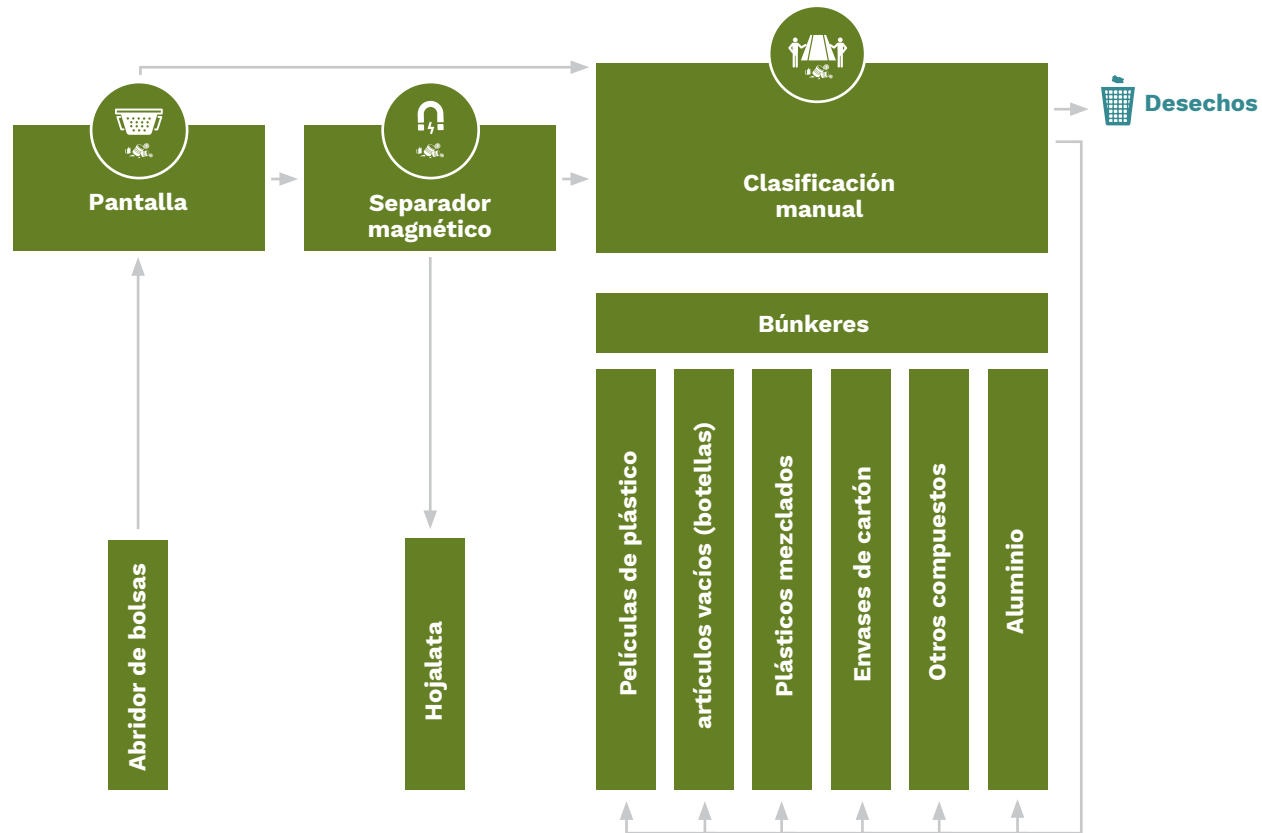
Pantalla

Separador magnético

Clasificación manual

Desechos

Búnkeres

Películas de plástico

artículos vacíos (botellas)

Plásticos mezclados

Envases de cartón

Otros compuestos

Aluminio

Abridor de bolsas

Hojalata